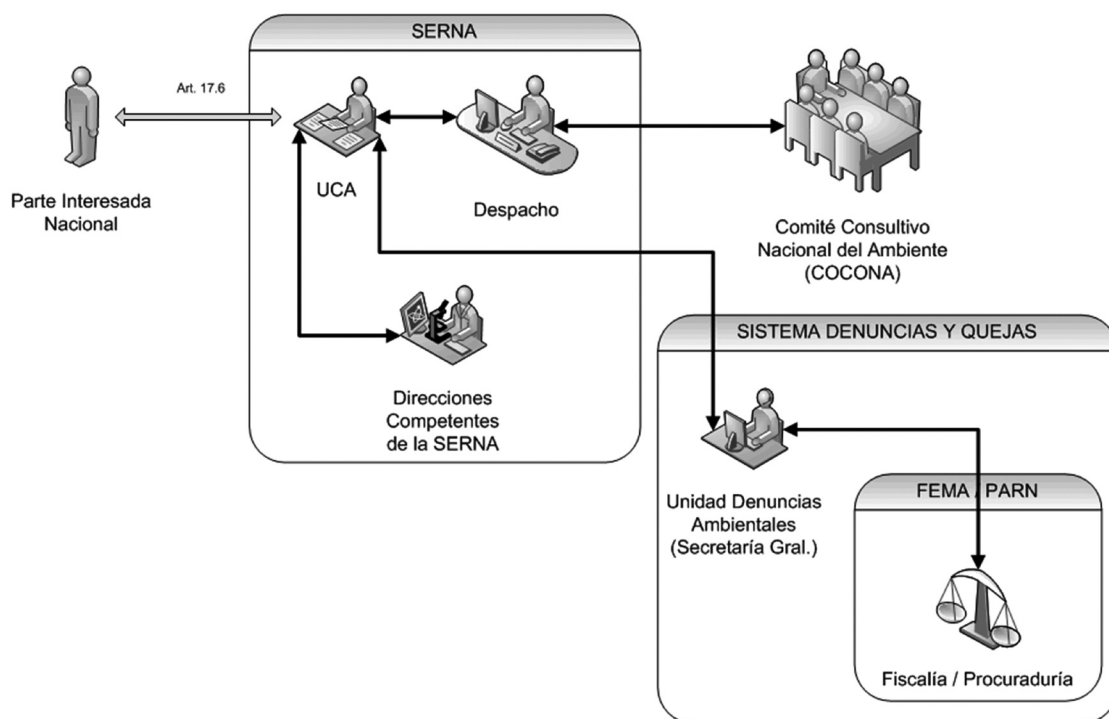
SERNA

Art. 17.6

Parte Interesada Nacional

UCA

Despacho

Comité Consultivo Nacional del Ambiente (COCONA)

SISTEMA DENUNCIAS Y QUEJAS

Direcciones Competentes de la SERNA

Unidad Denuncias Ambientales (Secretaría Gral.)

FEMA / PARN

Fiscalía / Procuraduría